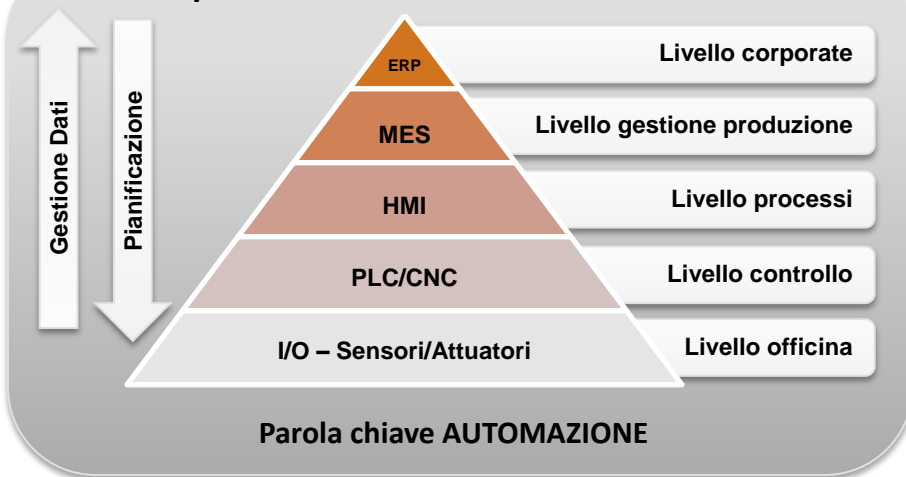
Gestione Dati

Pianificazione

ERP

Livello corporate

MES

Livello gestione produzione

HMI

Livello processi

PLC/CNC

Livello controllo

I/O – Sensori/Attuatori

Livello officina

Parola chiave AUTOMAZIONE